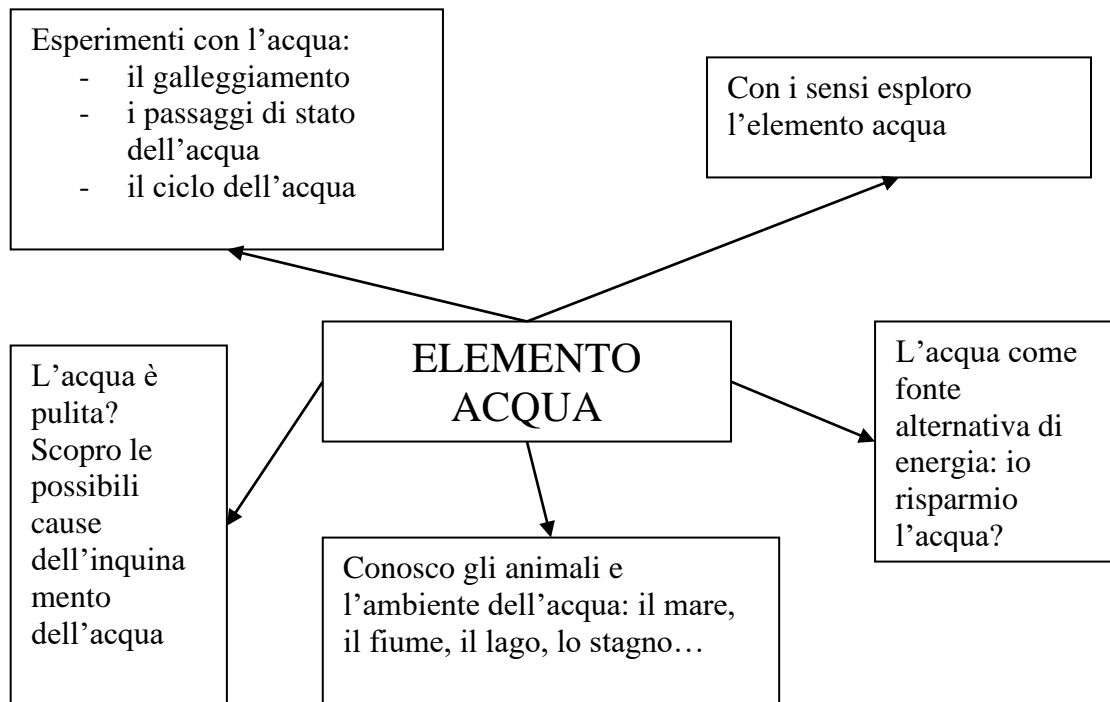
Esperimenti con l’acqua:
- il galleggiamento
- i passaggi di stato dell’acqua
- il ciclo dell’acqua

Con i sensi esploro l’elemento acqua

ELEMENTO ACQUA

L’acqua è pulita? Scopro le possibili cause dell’inquinamento dell’acqua

L’acqua come fonte alternativa di energia: io risparmio l’acqua?

Conosco gli animali e l’ambiente dell’acqua: il mare, il fiume, il lago, lo stagno…